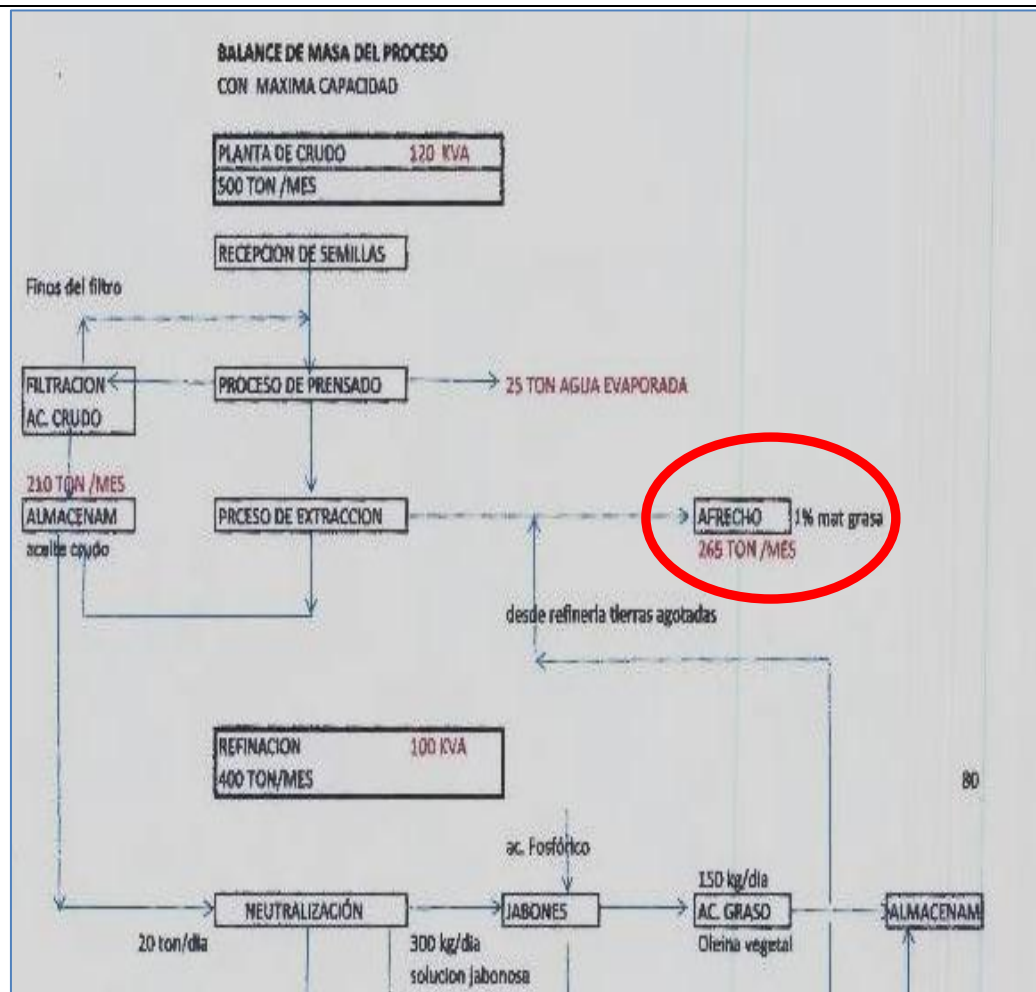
BALANCE DE MASA DEL PROCESO
CON MAXIMA CAPACIDAD

PLANTA DE CRUDO 120 KVA
500 TON /MES

RECEPCION DE SEMILLAS

Finos del filtro

FILTRACION
AC. CRUDO

PROCESO DE PRENSADO

25 TON AGUA EVAPORADA

210 TON /MES
ALMACENAM
aceite crudo

PRCESO DE EXTRACCION

AFRECHO 1% mat grasa
265 TON /MES

desde refineria tierras agotadas

REFINACION 100 KVA
400 TON/MES

80

ac. Fosfórico

150 kg/dia

NEUTRALIZACIÓN

JABONES

AC. GRASO
Oleina vegetal

ALMACENAM

20 ton/dia

300 kg/dia
solucion jabonosa